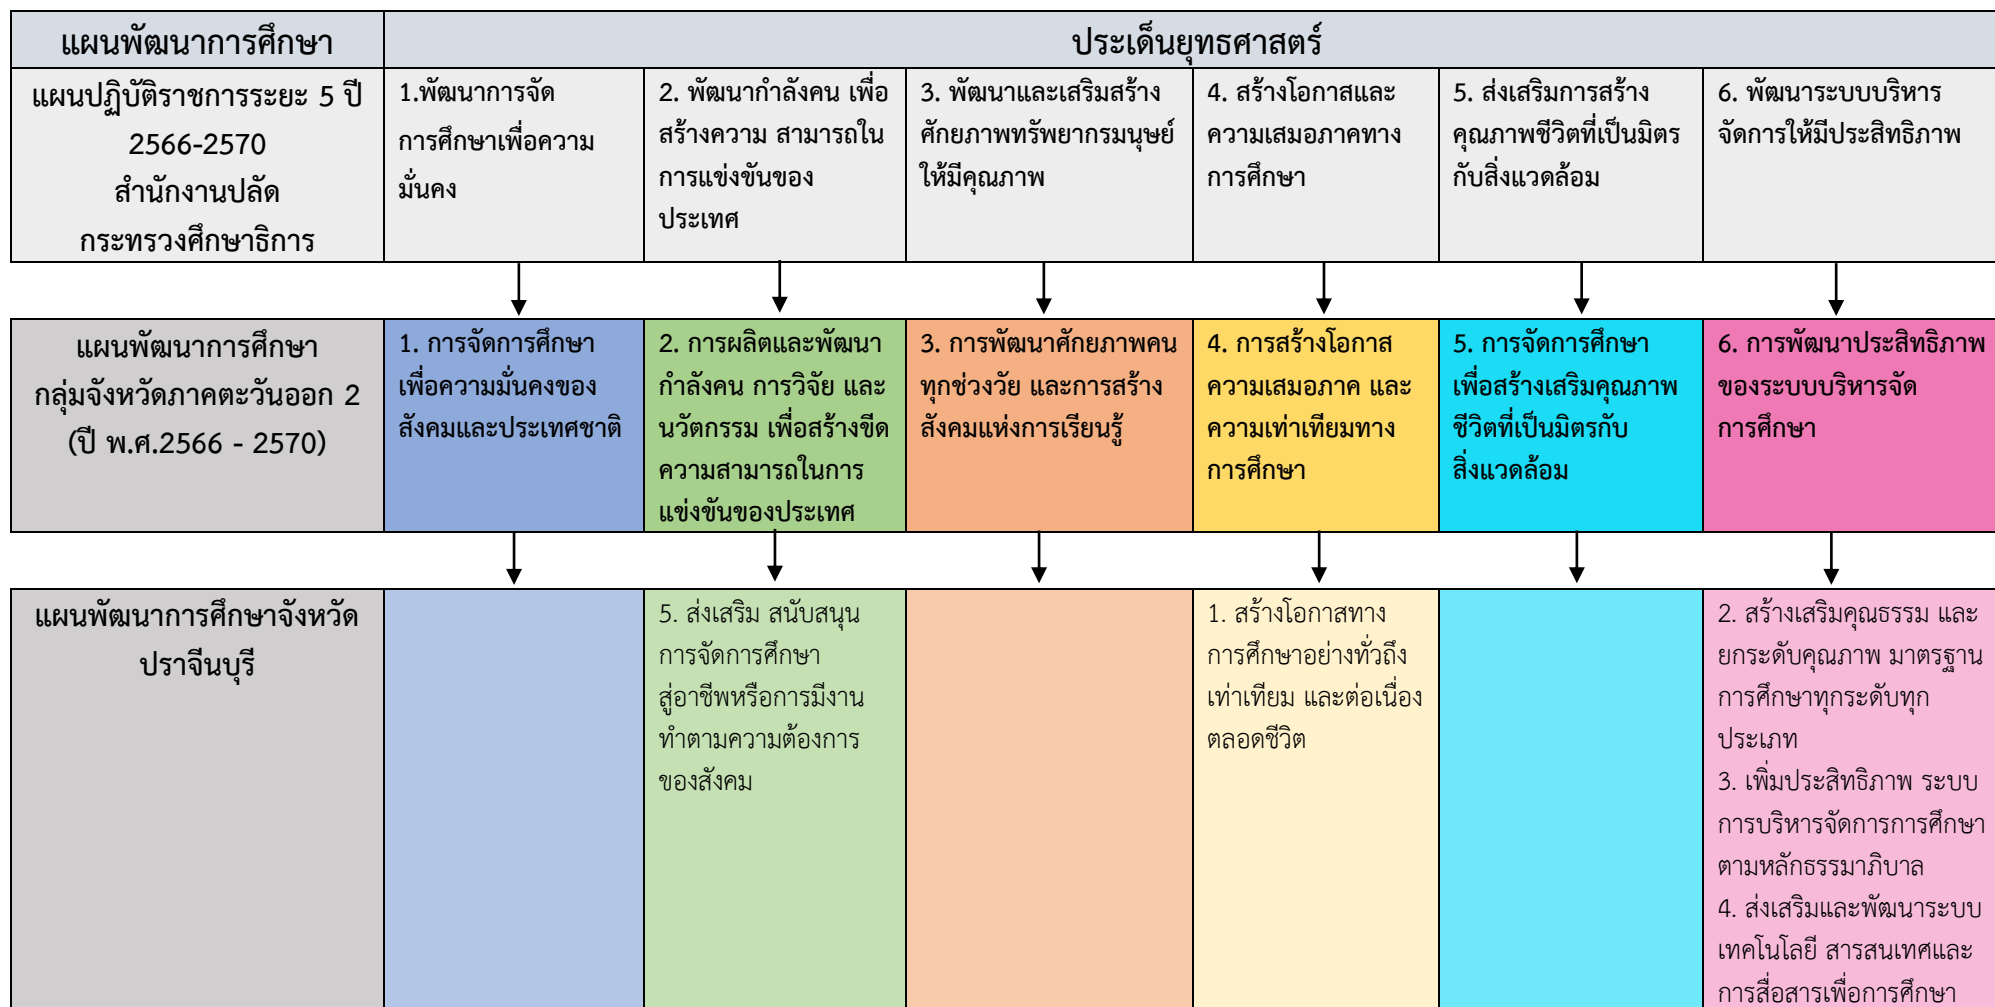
| แผนพัฒนาการศึกษา | ประเด็นยุทธศาสตร์ | | | | | |
|---|---|---|---|---|---|---|
| แผนปฏิบัติราชการระยะ 5 ปี 2566-2570 สำนักงานปลัดกระทรวงศึกษาธิการ | 1.พัฒนาการจัดการศึกษาเพื่อความมั่นคง | 2. พัฒนากำลังคน เพื่อสร้างความ สามารถในการแข่งขันของประเทศ | 3. พัฒนาและเสริมสร้างศักยภาพทรัพยากรมนุษย์ให้มีคุณภาพ | 4. สร้างโอกาสและความเสมอภาคทางการศึกษา | 5. ส่งเสริมการสร้างคุณภาพชีวิตที่เป็นมิตรกับสิ่งแวดล้อม | 6. พัฒนาระบบบริหารจัดการให้มีประสิทธิภาพ |
| แผนพัฒนาการศึกษากลุ่มจังหวัดภาคตะวันออก 2 (ปี พ.ศ.2566 - 2570) | 1. การจัดการศึกษาเพื่อความมั่นคงของสังคมและประเทศชาติ | 2. การผลิตและพัฒนากำลังคน การวิจัย และนวัตกรรม เพื่อสร้างขีดความสามารถในการแข่งขันของประเทศ | 3. การพัฒนาศักยภาพคนทุกช่วงวัย และการสร้างสังคมแห่งการเรียนรู้ | 4. การสร้างโอกาสความเสมอภาค และความเท่าเทียมทางการศึกษา | 5. การจัดการศึกษาเพื่อสร้างเสริมคุณภาพชีวิตที่เป็นมิตรกับสิ่งแวดล้อม | 6. การพัฒนาประสิทธิภาพของระบบบริหารจัดการศึกษา |
| แผนพัฒนาการศึกษาจังหวัดปราจีนบุรี | | 5. ส่งเสริม สนับสนุนการจัดการศึกษาสู่อาชีพหรือการมีงานทำตามความต้องการของสังคม | | 1. สร้างโอกาสทางการศึกษาอย่างทั่วถึงเท่าเทียม และต่อเนื่องตลอดชีวิต | | 2. สร้างเสริมคุณธรรม และยกระดับคุณภาพ มาตรฐานการศึกษาทุกระดับทุกประเภท 3. เพิ่มประสิทธิภาพ ระบบการบริหารจัดการการศึกษาตามหลักธรรมาภิบาล 4. ส่งเสริมและพัฒนาระบบเทคโนโลยี สารสนเทศและการสื่อสารเพื่อการศึกษา |